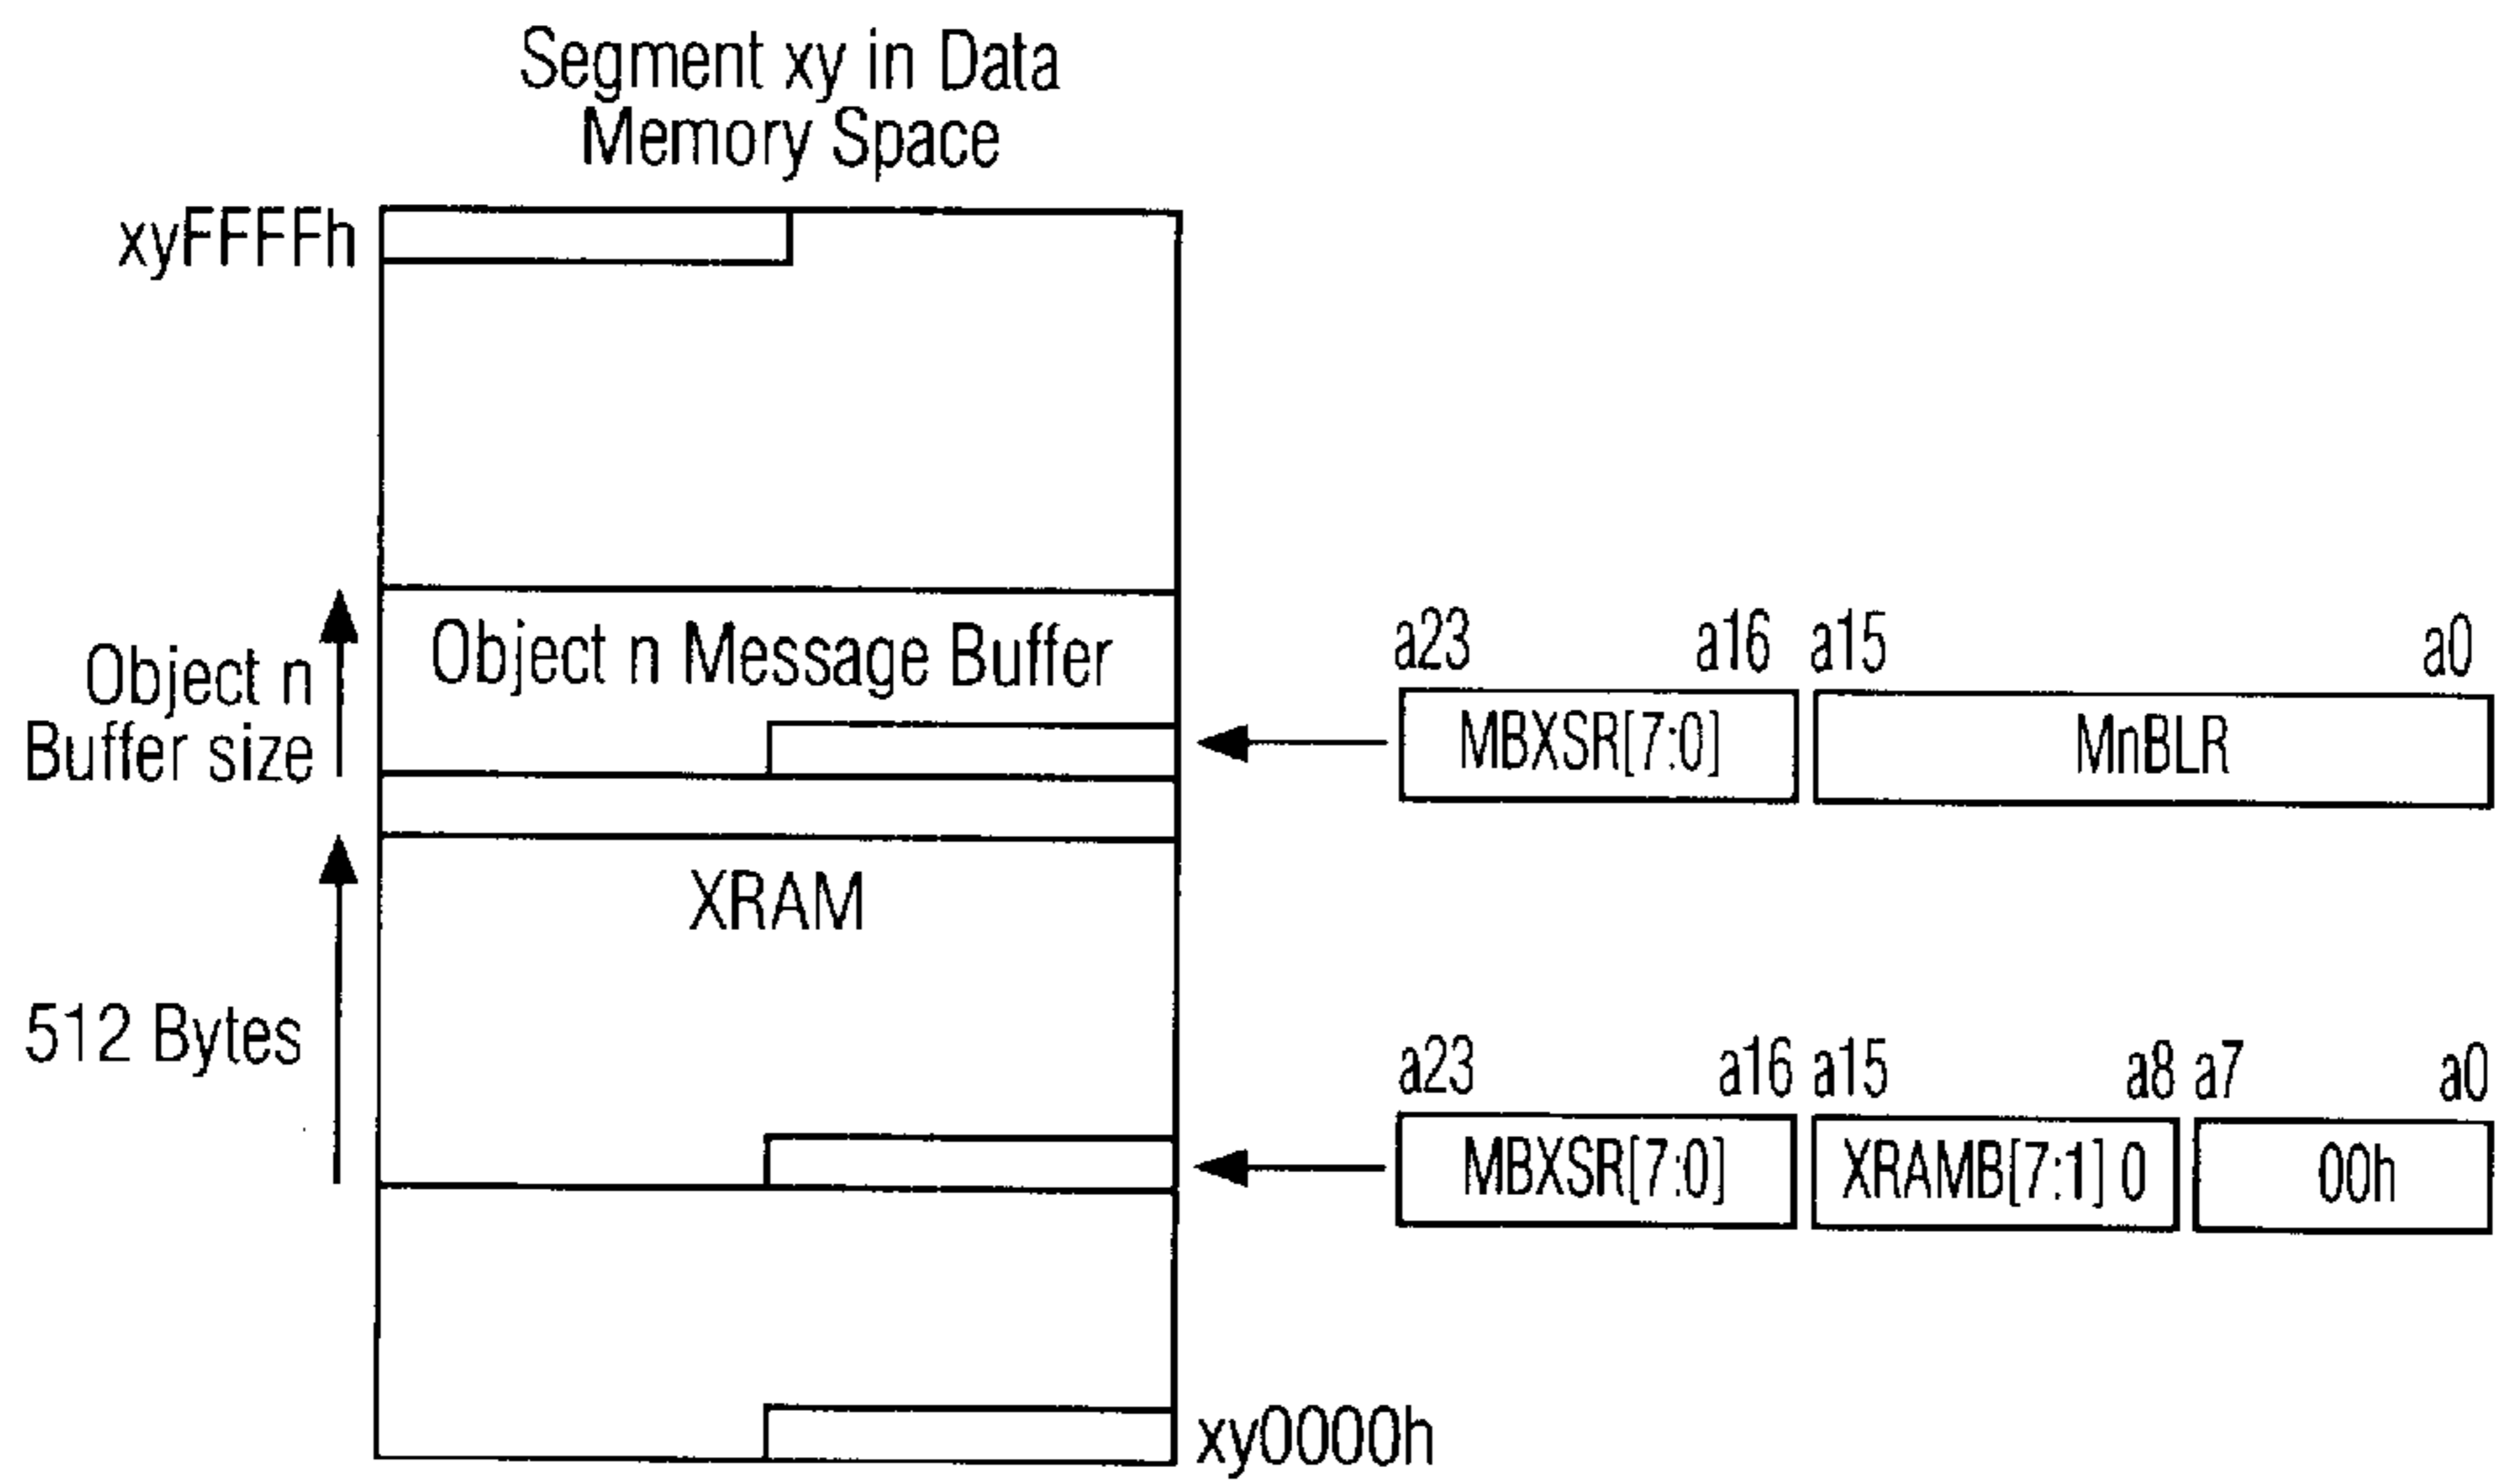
Segment xy in Data Memory Space

xyFFFFh

Object n Buffer size

Object n Message Buffer

a23 a16 a15 a0

MBXSR[7:0]

MnBLR

XRAM

512 Bytes

a23 a16 a15 a8 a7 a0

MBXSR[7:0]

XRAMB[7:1] 0

00h

xy0000h